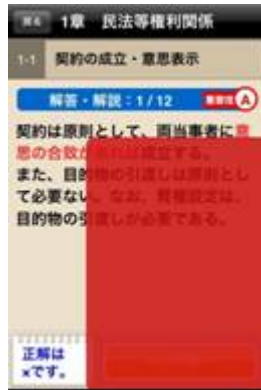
戻る 1章 民法等権利関係

1-1 契約の成立・意思表示

解答・解説：1/12 重要度 A

契約は原則として、両当事者に意思の合致が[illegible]成立する。
また、目的物の引渡しは原則として必要ない。なお、質権設定は、目的物の引渡しが必要である。

正解は×です。